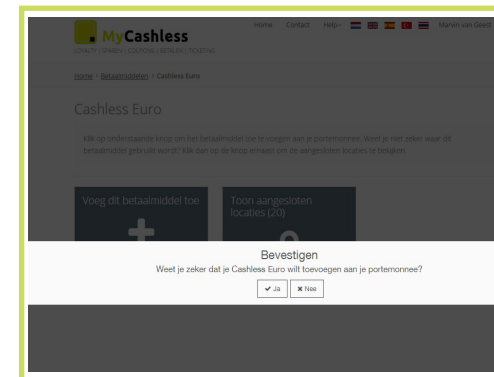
MyCashless

LOYALTY | STAMPS | COUPONS | BETALEN | TICKETING

Home Contact Help

Maren van Geest

Home > Betaalmiddelen > Cashless Euro

Cashless Euro

Klik op onderstaande knop om het betaalmiddel toe te voegen aan je portemonnee. Weet je niet zeker waar dit betaalmiddel gebruikt wordt? Klik dan op de knop ernaast om de aangesloten locaties te bekijken.

Voeg dit betaalmiddel toe

Toon aangesloten locaties (20)

Bevestigen

Weet je zeker dat je Cashless Euro wilt toevoegen aan je portemonnee?

✔ Ja ✖ Nee